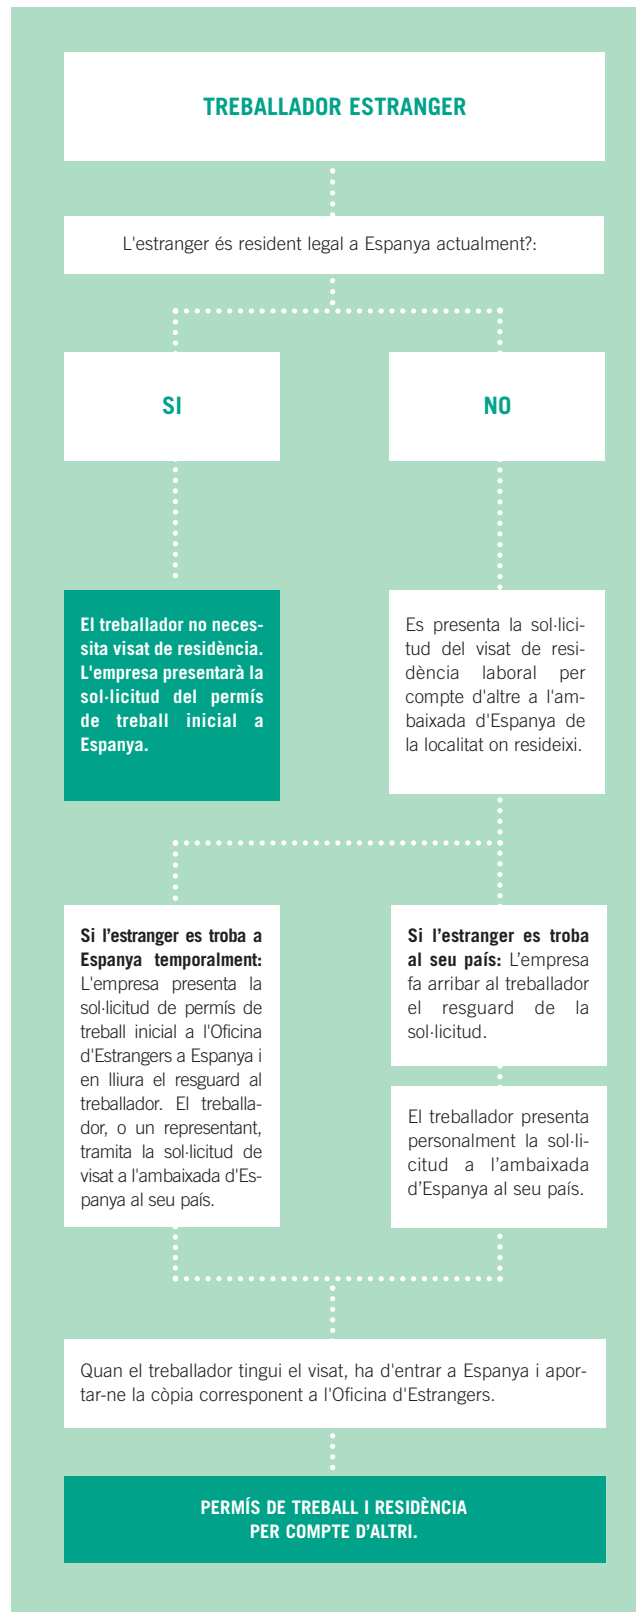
TREBALLADOR ESTRANGER

L'estranger és resident legal a Espanya actualment?:

SI

NO

El treballador no necessita visat de residència. L'empresa presentarà la sol·licitud del permís de treball inicial a Espanya.

Es presenta la sol·licitud del visat de residència laboral per compte d'altre a l'ambaixada d'Espanya de la localitat on resideixi.

Si l'estranger es troba a Espanya temporalment: L'empresa presenta la sol·licitud de permís de treball inicial a l'Oficina d'Estrangers a Espanya i en lliura el resguard al treballador. El treballador, o un representant, tramita la sol·licitud de visat a l'ambaixada d'Espanya al seu país.

Si l'estranger es troba al seu país: L'empresa fa arribar al treballador el resguard de la sol·licitud.

El treballador presenta personalment la sol·licitud a l'ambaixada d'Espanya al seu país.

Quan el treballador tingui el visat, ha d'entrar a Espanya i aportar-ne la còpia corresponent a l'Oficina d'Estrangers.

PERMÍS DE TREBALL I RESIDÈNCIA PER COMPTE D'ALTRI.